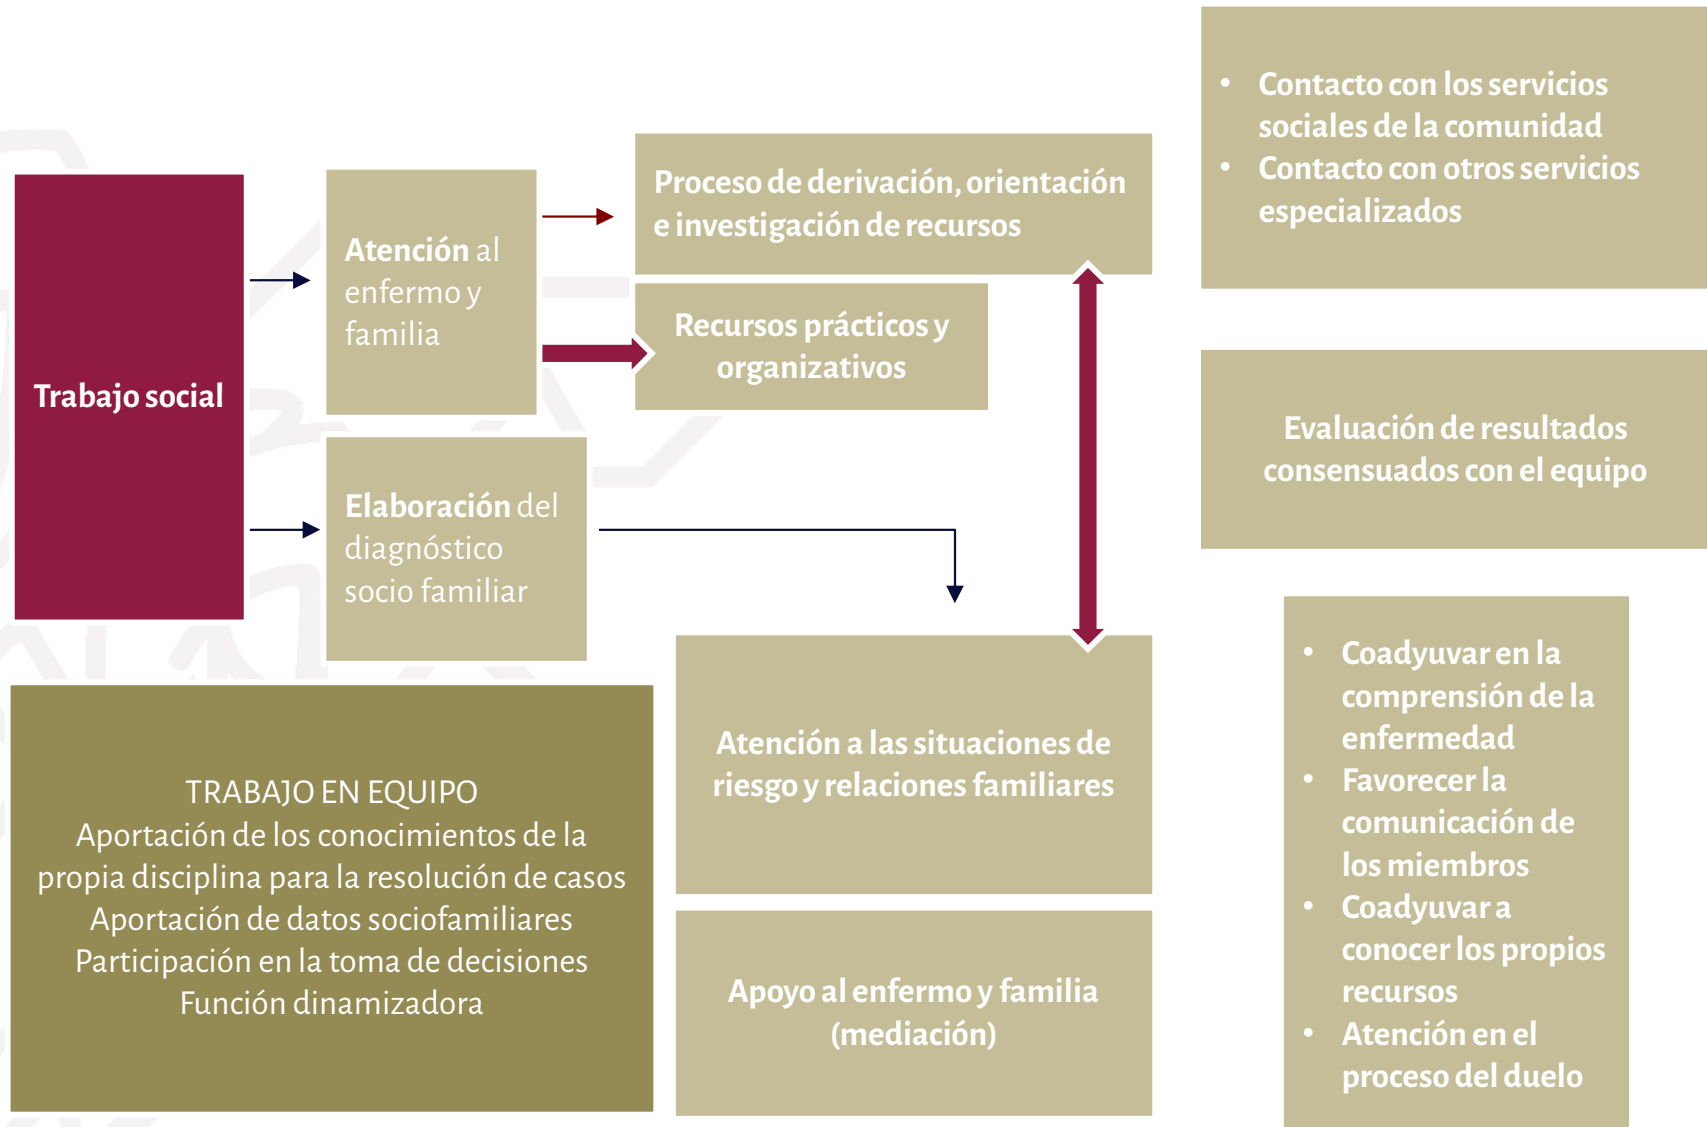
Trabajo social

Atención al enfermo y familia

Elaboración del diagnóstico socio familiar

Proceso de derivación, orientación e investigación de recursos

Recursos prácticos y organizativos

- Contacto con los servicios sociales de la comunidad
- Contacto con otros servicios especializados

Evaluación de resultados consensuados con el equipo

Atención a las situaciones de riesgo y relaciones familiares

Apoyo al enfermo y familia (mediación)

- Coadyuvar en la comprensión de la enfermedad
- Favorecer la comunicación de los miembros
- Coadyuvar a conocer los propios recursos
- Atención en el proceso del duelo

TRABAJO EN EQUIPO
Aportación de los conocimientos de la propia disciplina para la resolución de casos
Aportación de datos sociofamiliares
Participación en la toma de decisiones
Función dinamizadora